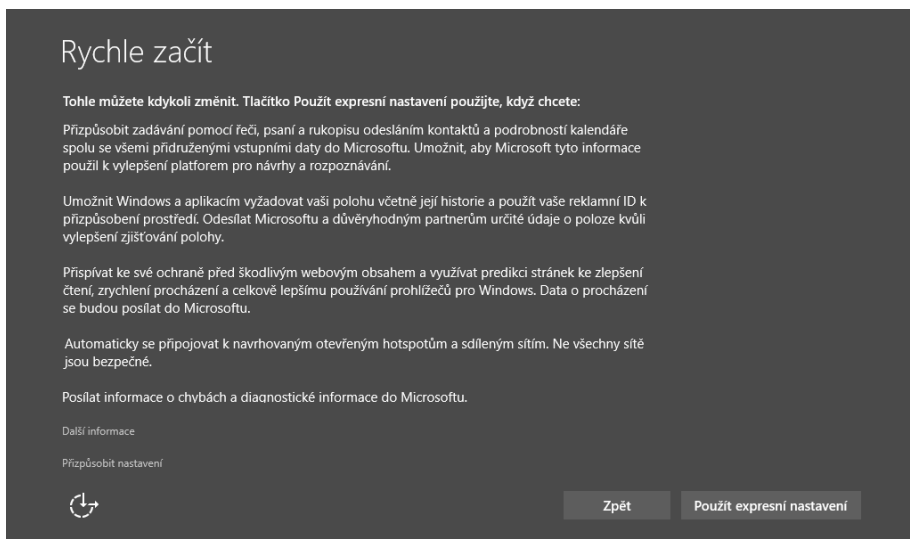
Rychle začít

Tohle můžete kdykoli změnit. Tlačítko Použít expresní nastavení použijte, když chcete:

Přizpůsobit zadávání pomocí řeči, psaní a rukopisu odesláním kontaktů a podrobností kalendáře spolu se všemi přidruženými vstupními daty do Microsoftu. Umožnit, aby Microsoft tyto informace použil k vylepšení platforem pro návrhy a rozpoznávání.

Umožnit Windows a aplikacím vyžadovat vaši polohu včetně její historie a použít vaše reklamní ID k přizpůsobení prostředí. Odesílat Microsoftu a důvěryhodným partnerům určité údaje o poloze kvůli vylepšení zjišťování polohy.

Přispívat ke své ochraně před škodlivým webovým obsahem a využívat predikci stránek ke zlepšení čtení, zrychlení procházení a celkově lepšímu používání prohlížečů pro Windows. Data o procházení se budou posílat do Microsoftu.

Automaticky se připojovat k navrhovaným otevřeným hotspotům a sdíleným sítím. Ne všechny sítě jsou bezpečné.

Posílat informace o chybách a diagnostické informace do Microsoftu.

Další informace

Přizpůsobit nastavení

Zpět

Použít expresní nastavení